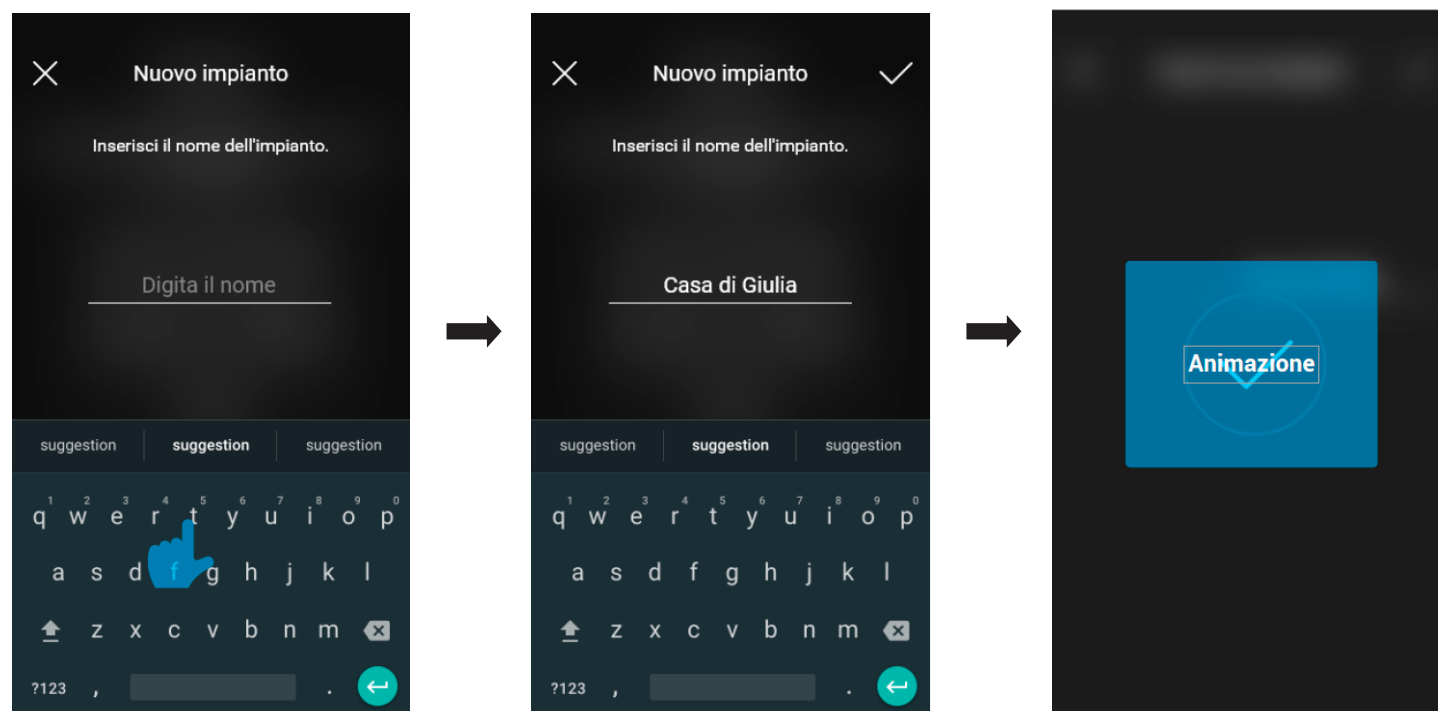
Nuovo impianto

Inserisci il nome dell'impianto.

Digita il nome

suggestion suggestion suggestion

q 1 w 2 e 3 r 4 t 5 y 6 u 7 i 8 o 9 p 0
a s d f g h j k l
z x c v b n m
?123 , .

Nuovo impianto

Inserisci il nome dell'impianto.

Casa di Giulia

suggestion suggestion suggestion

q 1 w 2 e 3 r 4 t 5 y 6 u 7 i 8 o 9 p 0
a s d f g h j k l
z x c v b n m
?123 , .

Animazione